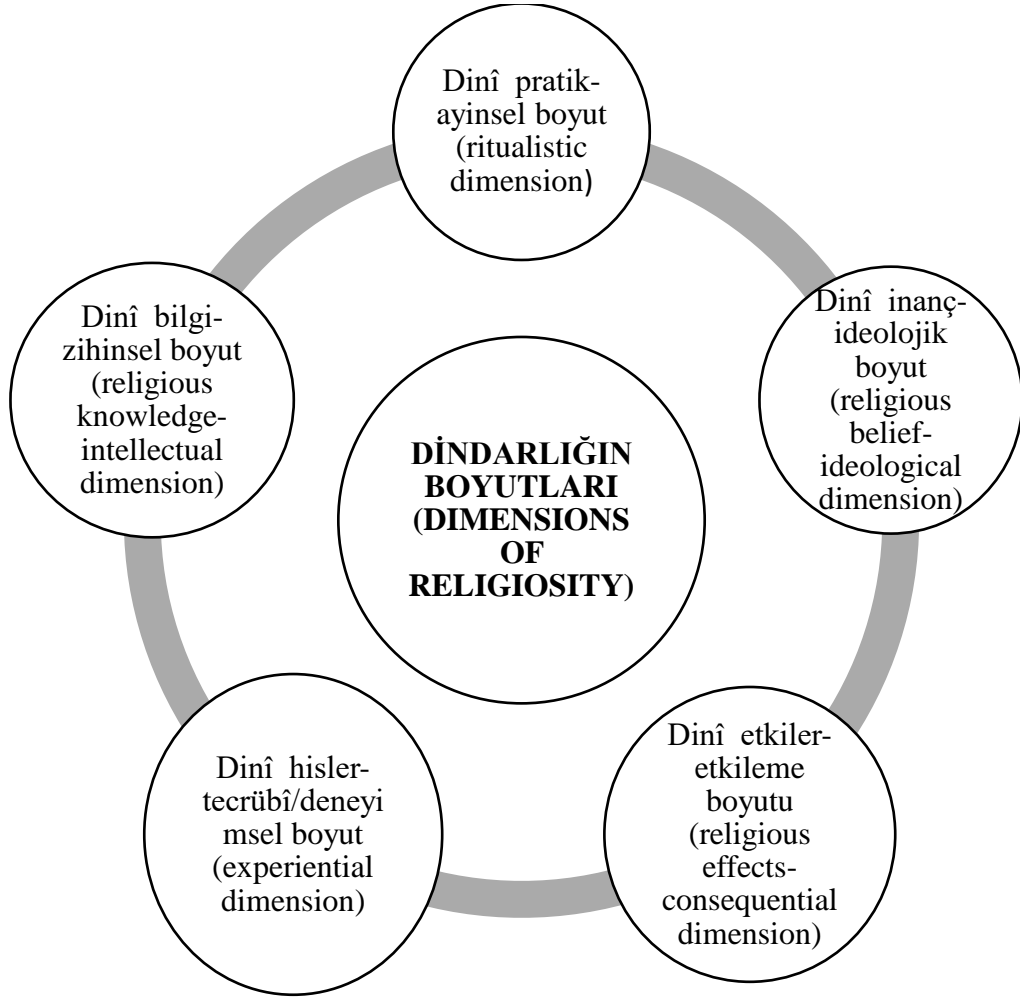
Dinî pratik-ayinsel boyut (ritualistic dimension)

Dinî inanç-ideolojik boyut (religious belief-ideological dimension)

Dinî etkiler-etkileme boyutu (religious effects-consequential dimension)

Dinî hisler-tecrübî/deneyi msel boyut (experiential dimension)

Dinî bilgi-zihinsel boyut (religious knowledge-intellectual dimension)

DİNDARLIĞIN BOYUTLARI (DIMENSIONS OF RELIGIOSITY)